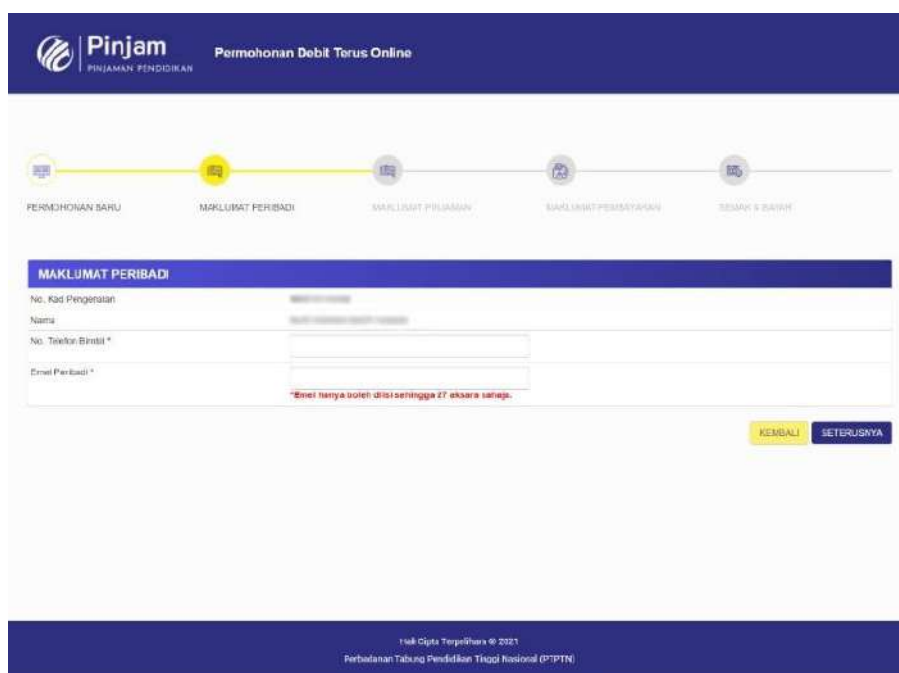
Pinjam
PINJAMAN PENDIDIKAN

Permohonan Debit Terus Online

PERMOHONAN BARU

MAKLUMAT PERIBADI

MAKLUMAT PINJAMAN

MAKLUMAT PEMBAYARAN

SEMAK & BAYAR

MAKLUMAT PERIBADI

No. Kad Pengenalan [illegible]

Nama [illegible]

No. Telefon Bimbit *

Emel Peribadi *

*Emel hanya boleh diisi sehingga 27 aksara sahaja.

KEMBALI

SETERUSNYA

Hak Cipta Terpelihara © 2021

Perbadanan Tabung Pendidikan Tinggi Nasional (PTPTN)